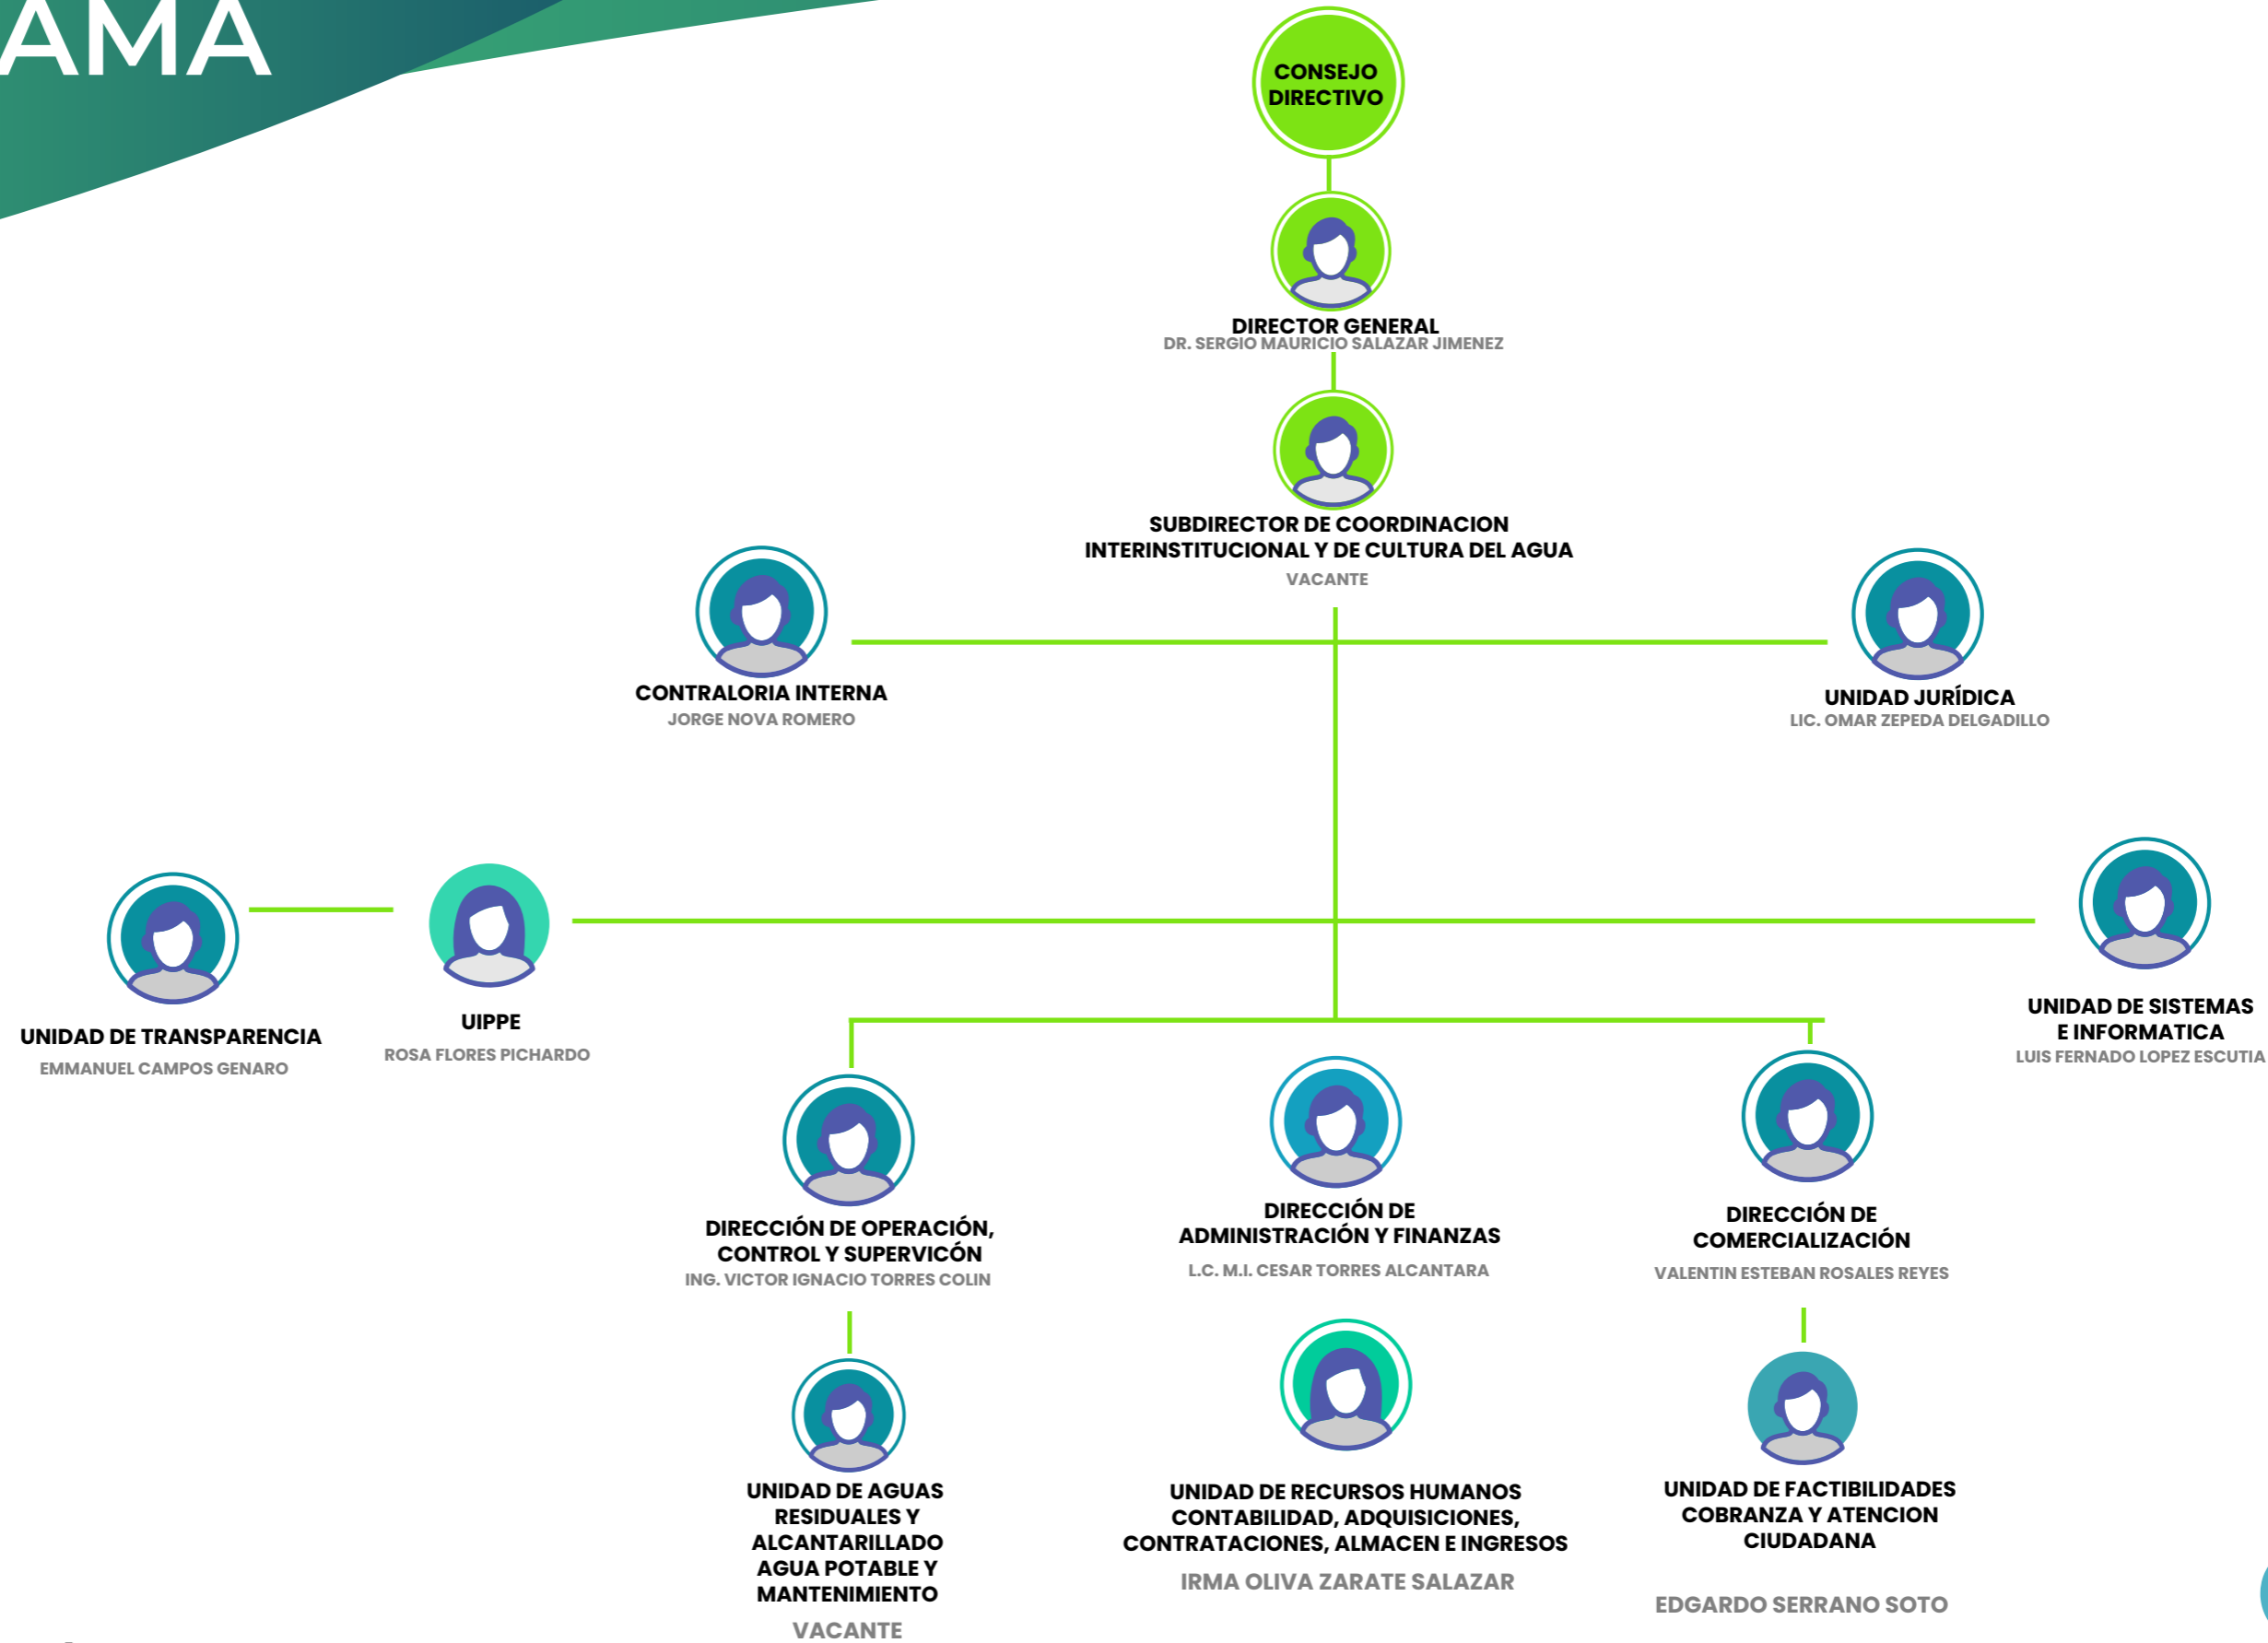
AMA

CONSEJO DIRECTIVO

DIRECTOR GENERAL
DR. SERGIO MAURICIO SALAZAR JIMENEZ

SUBDIRECTOR DE COORDINACION INTERINSTITUCIONAL Y DE CULTURA DEL AGUA
VACANTE

CONTRALORIA INTERNA
JORGE NOVA ROMERO

UNIDAD JURÍDICA
LIC. OMAR ZEPEDA DELGADILLO

UNIDAD DE TRANSPARENCIA
EMMANUEL CAMPOS GENARO

UIPPE
ROSA FLORES PICHARDO

UNIDAD DE SISTEMAS E INFORMATICA
LUIS FERNADO LOPEZ ESCUTIA

DIRECCIÓN DE OPERACIÓN, CONTROL Y SUPERVICÓN
ING. VICTOR IGNACIO TORRES COLIN

DIRECCIÓN DE ADMINISTRACIÓN Y FINANZAS
L.C. M.I. CESAR TORRES ALCANTARA

DIRECCIÓN DE COMERCIALIZACIÓN
VALENTIN ESTEBAN ROSALES REYES

UNIDAD DE AGUAS RESIDUALES Y ALCANTARILLADO AGUA POTABLE Y MANTENIMIENTO
VACANTE

UNIDAD DE RECURSOS HUMANOS CONTABILIDAD, ADQUISICIONES, CONTRATACIONES, ALMACEN E INGRESOS
IRMA OLIVA ZARATE SALAZAR

UNIDAD DE FACTIBILIDADES COBRANZA Y ATENCION CIUDADANA
EDGARDO SERRANO SOTO